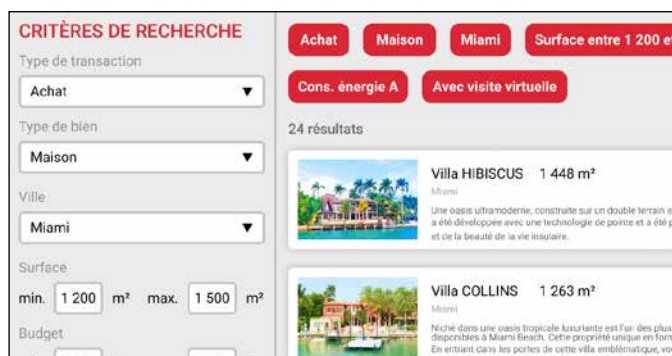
CRITÈRES DE RECHERCHE

Type de transaction

Achat ▼

Type de bien

Maison ▼

Ville

Miami ▼

Surface

min. 1 200 m² max. 1 500 m²

Budget

Achat

Maison

Miami

Surface entre 1 200 e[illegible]

Cons. énergie A

Avec visite virtuelle

24 résultats

Villa HIBISCUS 1 448 m²

Miami

Une oasis ultramoderne, construite sur un double terrain e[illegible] a été développée avec une technologie de pointe et a été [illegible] et de la beauté de la vie insulaire.

Villa COLLINS 1 263 m²

Miami

Niché dans une oasis tropicale luxuriante est l'un des plus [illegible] disponibles à Miami Beach. Cette propriété unique en for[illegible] En entrant dans les portes de cette villa emblématique, vo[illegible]